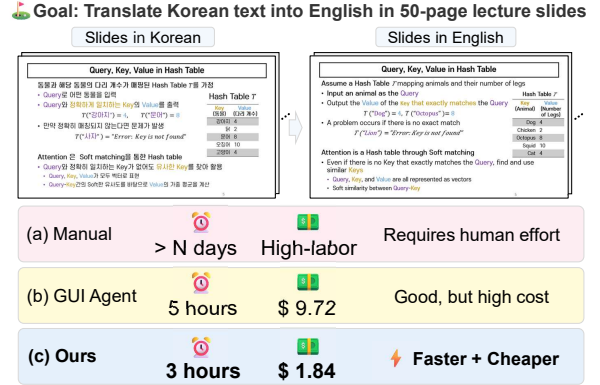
Goal: Translate Korean text into English in 50-page lecture slides

Slides in Korean

Query, Key, Value in Hash Table

동물과 해당 동물의 다리 개수가 매핑된 Hash table $T$를 가정

- Query로 어떤 동물을 입력
- Query와 정확하게 일치하는 Key와 Value를 출력

$T$("강아지") = 4, $T$("문어") = 8

- 만약 정확히 매칭되지 않는다면 문제가 발생

$T$("사자") = "Error: Key is not found"

Hash Table $T$

| Key (동물) | Value (다리 개수) |
|---|---|
| 강아지 | 4 |
| 닭 | 2 |
| 문어 | 8 |
| 오징어 | 10 |
| 고양이 | 4 |

Attention 은 Soft matching을 통한 Hash table

- Query와 정확히 일치하는 Key가 없어도 유사한 Key를 찾아 활용
- Query, Key, Value가 모두 벡터로 표현
- Query-Key간의 Soft한 유사도를 바탕으로 Value의 가중 평균을 계산

Slides in English

Query, Key, Value in Hash Table

Assume a Hash Table $T$ mapping animals and their number of legs

- Input an animal as the Query
- Output the Value of the key that exactly matches the Query

$T$("Dog") = 4, $T$("Octopus") = 8

- A problem occurs if there is no exact match

$T$("Lion") = "Error: Key is not found"

Hash Table $T$

| Key (Animal) | Value (Number of Legs) |
|---|---|
| Dog | 4 |
| Chicken | 2 |
| Octopus | 8 |
| Squid | 10 |
| Cat | 4 |

Attention is a Hash table through Soft matching

- Even if there is no Key that exactly matches the Query, find and use similar Keys
- Query, Key, and Value are all represented as vectors
- Soft similarity between Query-Key

(a) Manual > N days High-labor Requires human effort

(b) GUI Agent 5 hours $ 9.72 Good, but high cost

(c) Ours 3 hours $ 1.84 Faster + Cheaper